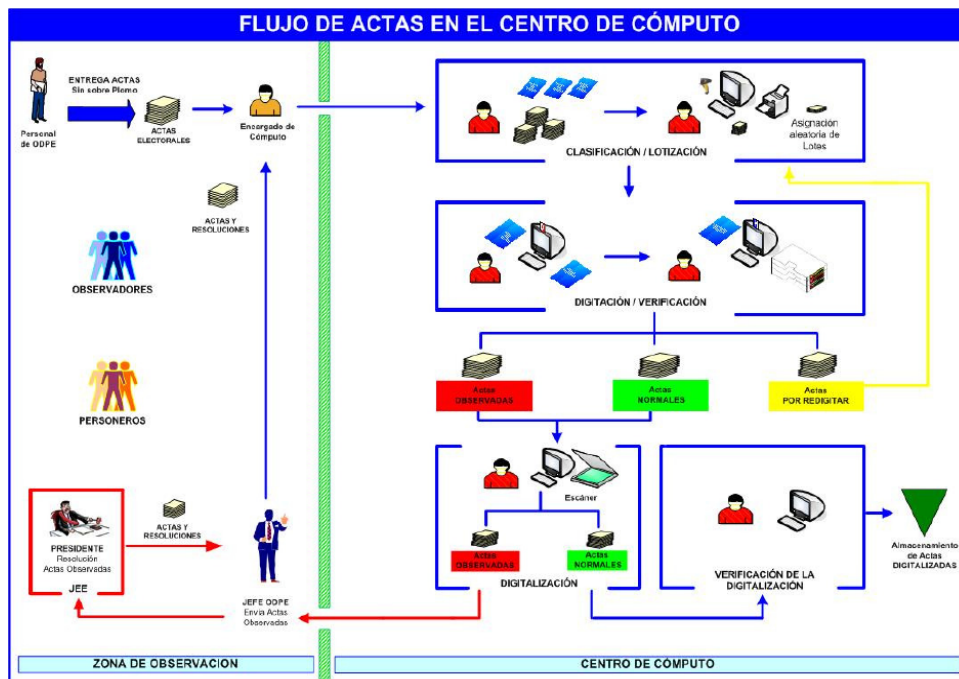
FLUJO DE ACTAS EN EL CENTRO DE CÓMPUTO

Personal de ODPE

ENTREGA ACTAS Sin sobre Plomo

ACTAS ELECTORALES

Encargado de Cómputo

ACTAS Y RESOLUCIONES

OBSERVADORES

PERSONEROS

PRESIDENTE Resolución Actas Observadas

JEE

ACTAS Y RESOLUCIONES

JEFE ODPE Envía Actas Observadas

Asignación aleatoria de Lotes

CLASIFICACIÓN / LOTIZACIÓN

DIGITACIÓN / VERIFICACIÓN

Actas OBSERVADAS

Actas NORMALES

Actas POR REDIGITAR

Escáner

Actas OBSERVADAS

Actas NORMALES

DIGITALIZACIÓN

VERIFICACIÓN DE LA DIGITALIZACIÓN

Almacenamiento de Actas DIGITALIZADAS

ZONA DE OBSERVACION

CENTRO DE CÓMPUTO